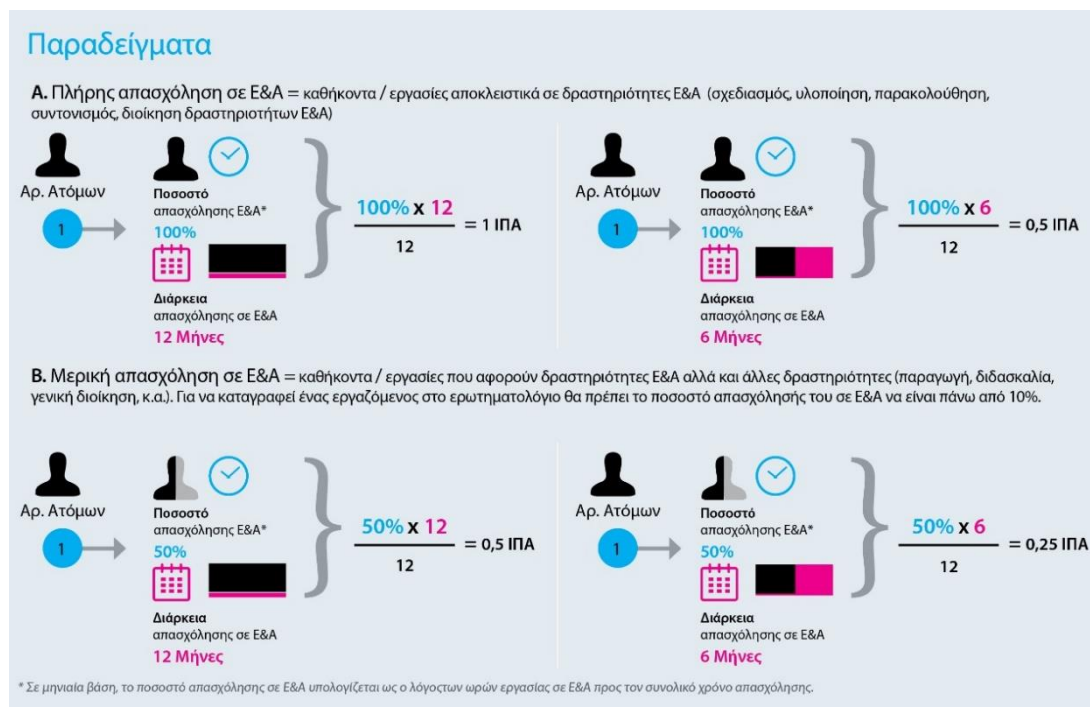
Παραδείγματα

**Α.** Πλήρης απασχόληση σε Ε&Α = καθήκοντα / εργασίες αποκλειστικά σε δραστηριότητες Ε&Α (σχεδιασμός, υλοποίηση, παρακολούθηση, συντονισμός, διοίκηση δραστηριοτήτων Ε&Α)

Αρ. Ατόμων
1
Ποσοστό απασχόλησης Ε&Α*
100%
Διάρκεια απασχόλησης σε Ε&Α
12 Μήνες
$\frac{100\% \times 12}{12} = 1$ ΙΠΑ

Αρ. Ατόμων
1
Ποσοστό απασχόλησης Ε&Α*
100%
Διάρκεια απασχόλησης σε Ε&Α
6 Μήνες
$\frac{100\% \times 6}{12} = 0,5$ ΙΠΑ

**Β.** Μερική απασχόληση σε Ε&Α = καθήκοντα / εργασίες που αφορούν δραστηριότητες Ε&Α αλλά και άλλες δραστηριότητες (παραγωγή, διδασκαλία, γενική διοίκηση, κ.α.). Για να καταγραφεί ένας εργαζόμενος στο ερωτηματολόγιο θα πρέπει το ποσοστό απασχόλησής του σε Ε&Α να είναι πάνω από 10%.

Αρ. Ατόμων
1
Ποσοστό απασχόλησης Ε&Α*
50%
Διάρκεια απασχόλησης σε Ε&Α
12 Μήνες
$\frac{50\% \times 12}{12} = 0,5$ ΙΠΑ

Αρ. Ατόμων
1
Ποσοστό απασχόλησης Ε&Α*
50%
Διάρκεια απασχόλησης σε Ε&Α
6 Μήνες
$\frac{50\% \times 6}{12} = 0,25$ ΙΠΑ

* Σε μηνιαία βάση, το ποσοστό απασχόλησης σε Ε&Α υπολογίζεται ως ο λόγοςτων ωρών εργασίας σε Ε&Α προς τον συνολικό χρόνο απασχόλησης.